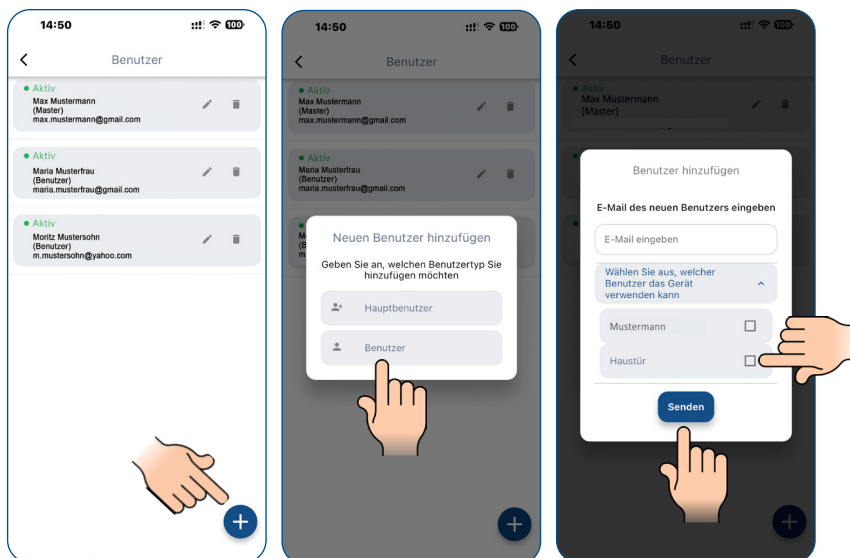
14:50
100
Benutzer

• Aktiv
Max Mustermann
(Master)
max.mustermann@gmail.com

• Aktiv
Maria Musterfrau
(Benutzer)
maria.musterfrau@gmail.com

• Aktiv
Moritz Mustersohn
(Benutzer)
m.mustersohn@yahoo.com

14:50
100
Benutzer

• Aktiv
Max Mustermann
(Master)
max.mustermann@gmail.com

• Aktiv
Maria Musterfrau
(Benutzer)
maria.musterfrau@gmail.com

Neuen Benutzer hinzufügen

Geben Sie an, welchen Benutzertyp Sie hinzufügen möchten

Hauptbenutzer

Benutzer

14:50
100
Benutzer

• Aktiv
Max Mustermann
(Master)

Benutzer hinzufügen

E-Mail des neuen Benutzers eingeben

E-Mail eingeben

Wählen Sie aus, welcher Benutzer das Gerät verwenden kann

Mustermann

Haustür

Senden